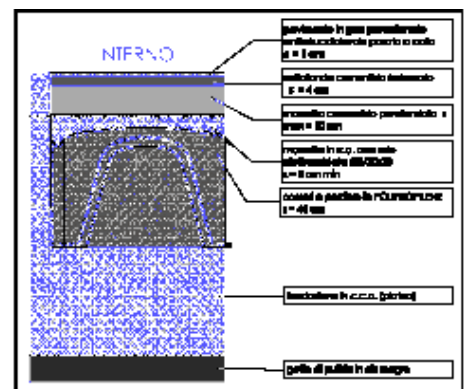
NTERNO

pavimento in gres porcellanato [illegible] posato a colla s = 1 cm

sottofondo cementizio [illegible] s = 4 cm

massetto cementizio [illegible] s = 10 cm

soletta in c.a. con rete elettrosaldata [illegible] s = 5 cm min

cassero a perdere in POLIPROPILENE s = 40 cm

fondazione in c.c.a. (platea)

getto di pulizia in cls magro